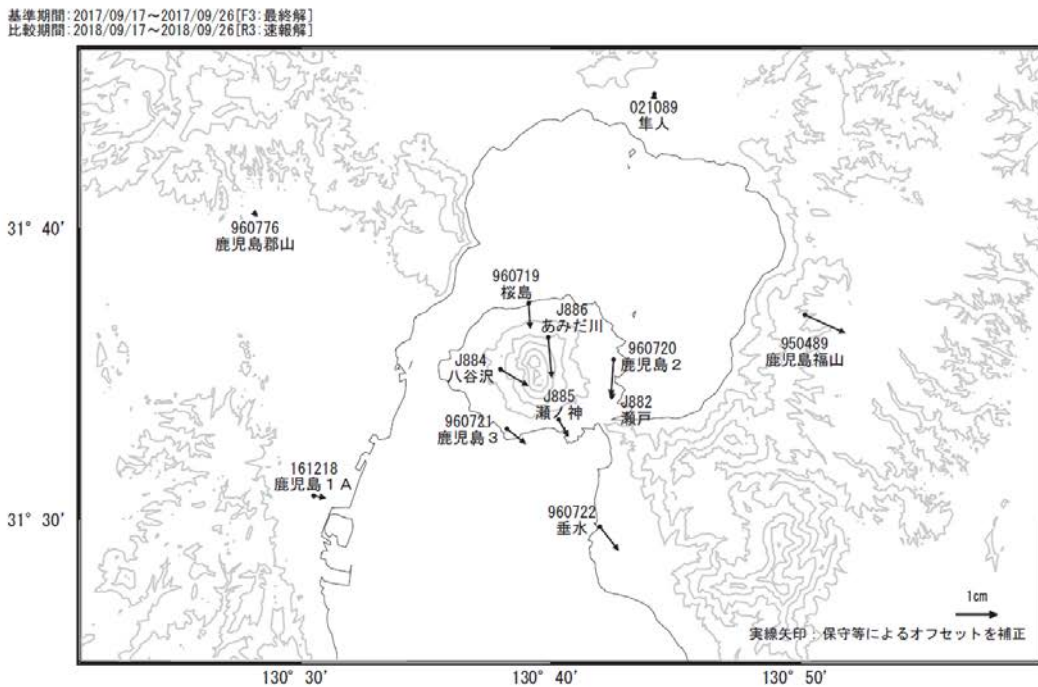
基準期間：2017/09/17～2017/09/26[F3：最終解]
比較期間：2018/09/17～2018/09/26[R3：速報解]

021089
隼人

31° 40′

960776
鹿児島郡山

960719
桜島

J886
あみだ川

960720
鹿児島２

950489
鹿児島福山

J884
八谷沢

J885
瀬ノ神

J882
瀬戸

960721
鹿児島３

161218
鹿児島１Ａ

31° 30′

960722
垂水

1cm

実線矢印：保守等によるオフセットを補正

130° 30′

130° 40′

130° 50′